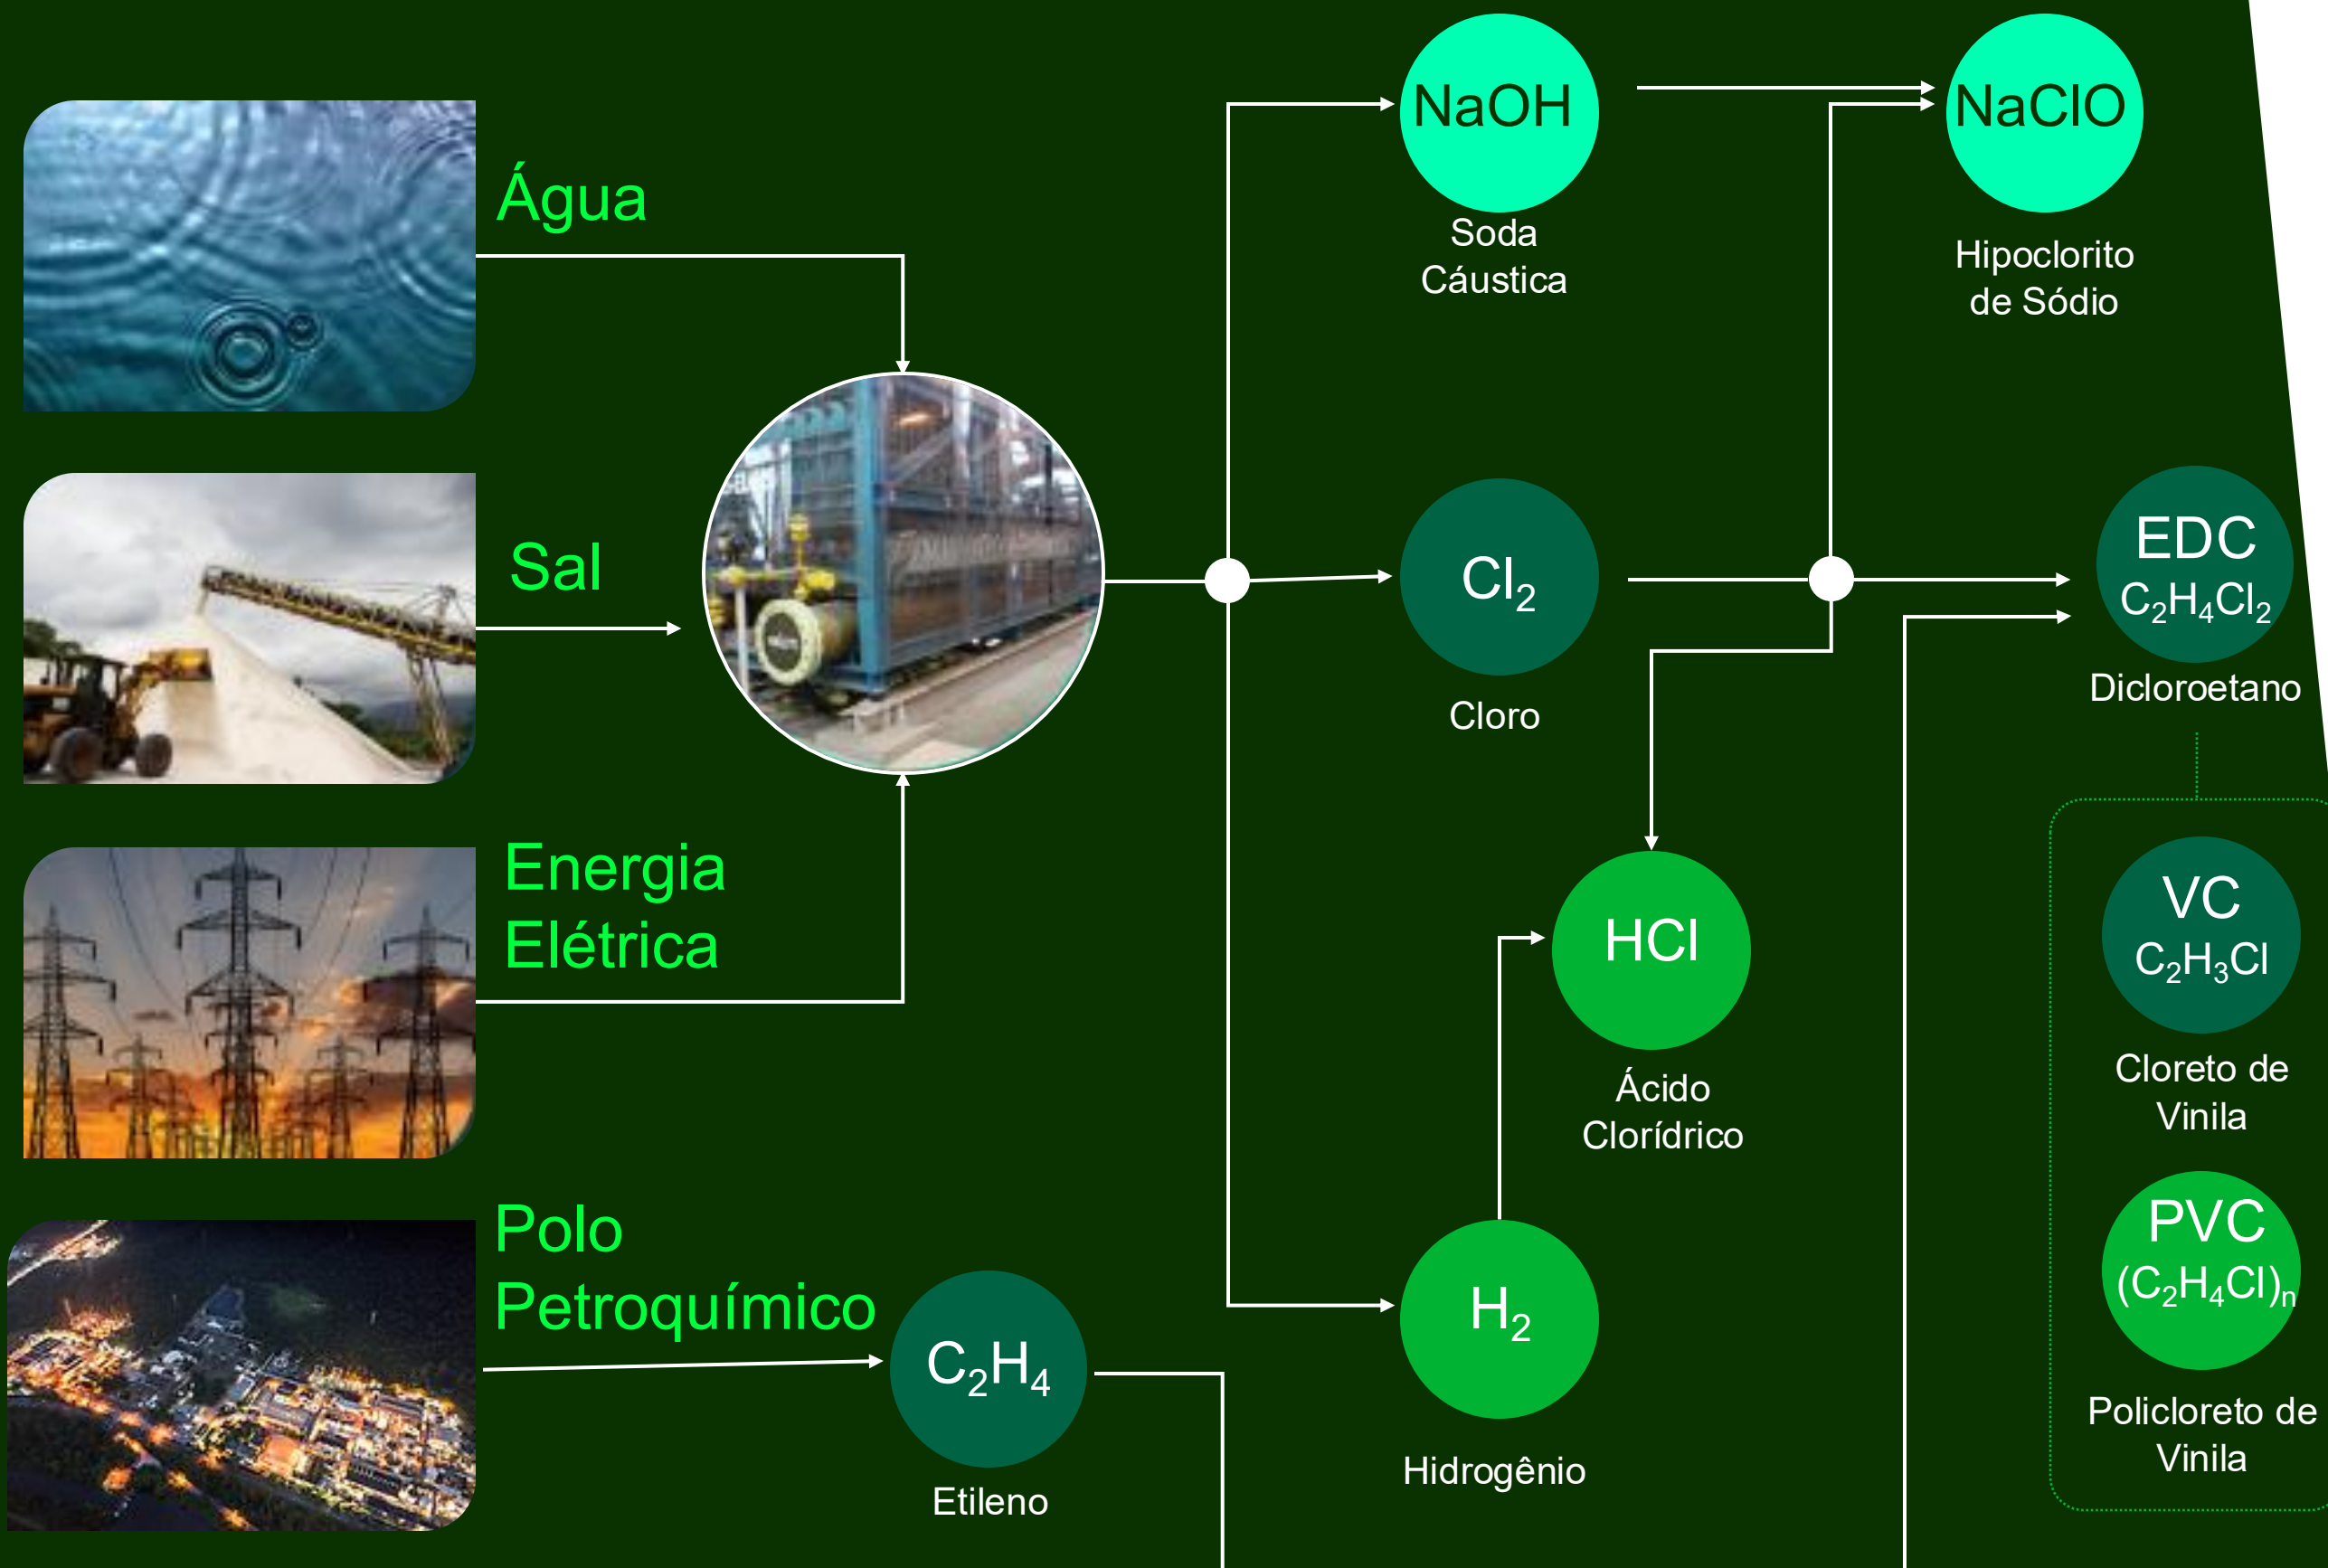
Água

Sal

Energia Elétrica

Polo Petroquímico

NaOH
Soda Cáustica

NaClO
Hipoclorito de Sódio

$Cl_2$
Cloro

EDC
$C_2H_4Cl_2$
Dicloroetano

HCl
Ácido Clorídrico

VC
$C_2H_3Cl$
Cloreto de Vinila

PVC
$(C_2H_4Cl)_n$
Policloreto de Vinila

$C_2H_4$
Etileno

$H_2$
Hidrogênio